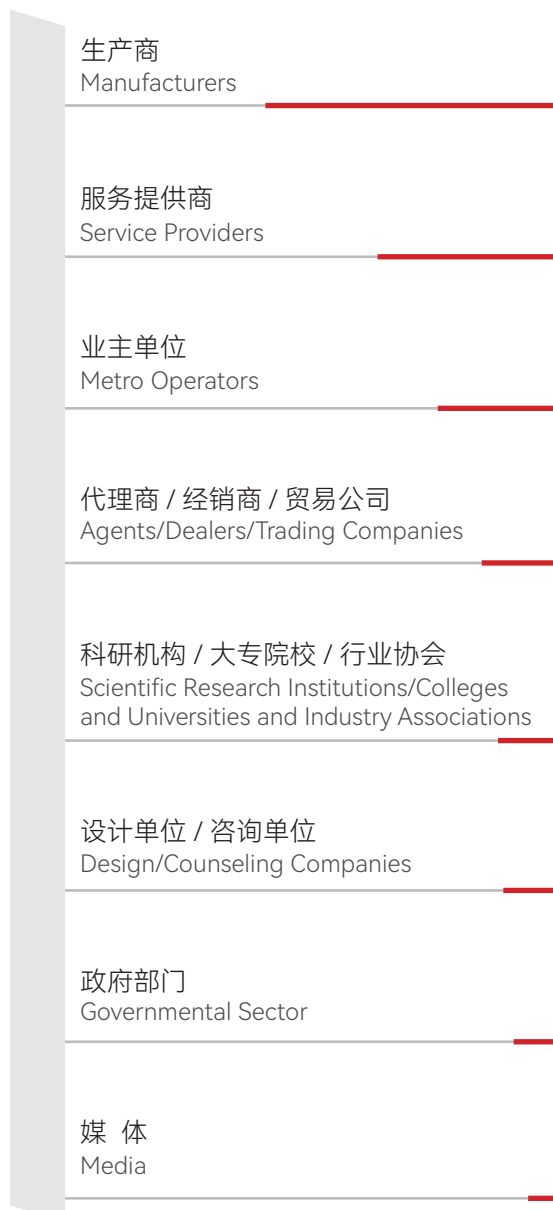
生产商
Manufacturers

服务提供商
Service Providers

业主单位
Metro Operators

代理商 / 经销商 / 贸易公司
Agents/Dealers/Trading Companies

科研机构 / 大专院校 / 行业协会
Scientific Research Institutions/Colleges and Universities and Industry Associations

设计单位 / 咨询单位
Design/Counseling Companies

政府部门
Governmental Sector

媒 体
Media